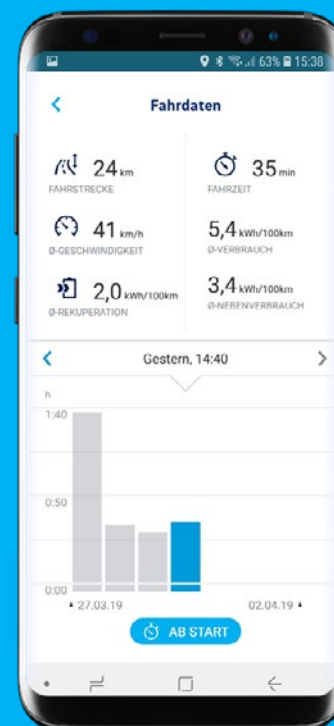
63% 15:38

<

Fahrdaten

24 km
FAHRSTRECKE

35 min
FAHRZEIT

41 km/h
Ø-GESCHWINDIGKEIT

5,4 kWh/100km
Ø-VERBRAUCH

2,0 kWh/100km
Ø-REKUPERATION

3,4 kWh/100km
Ø-NEBENVERBRAUCH

<
Gestern, 14:40
>

h
1:40
0:50
0:00

27.03.19
02.04.19

AB START